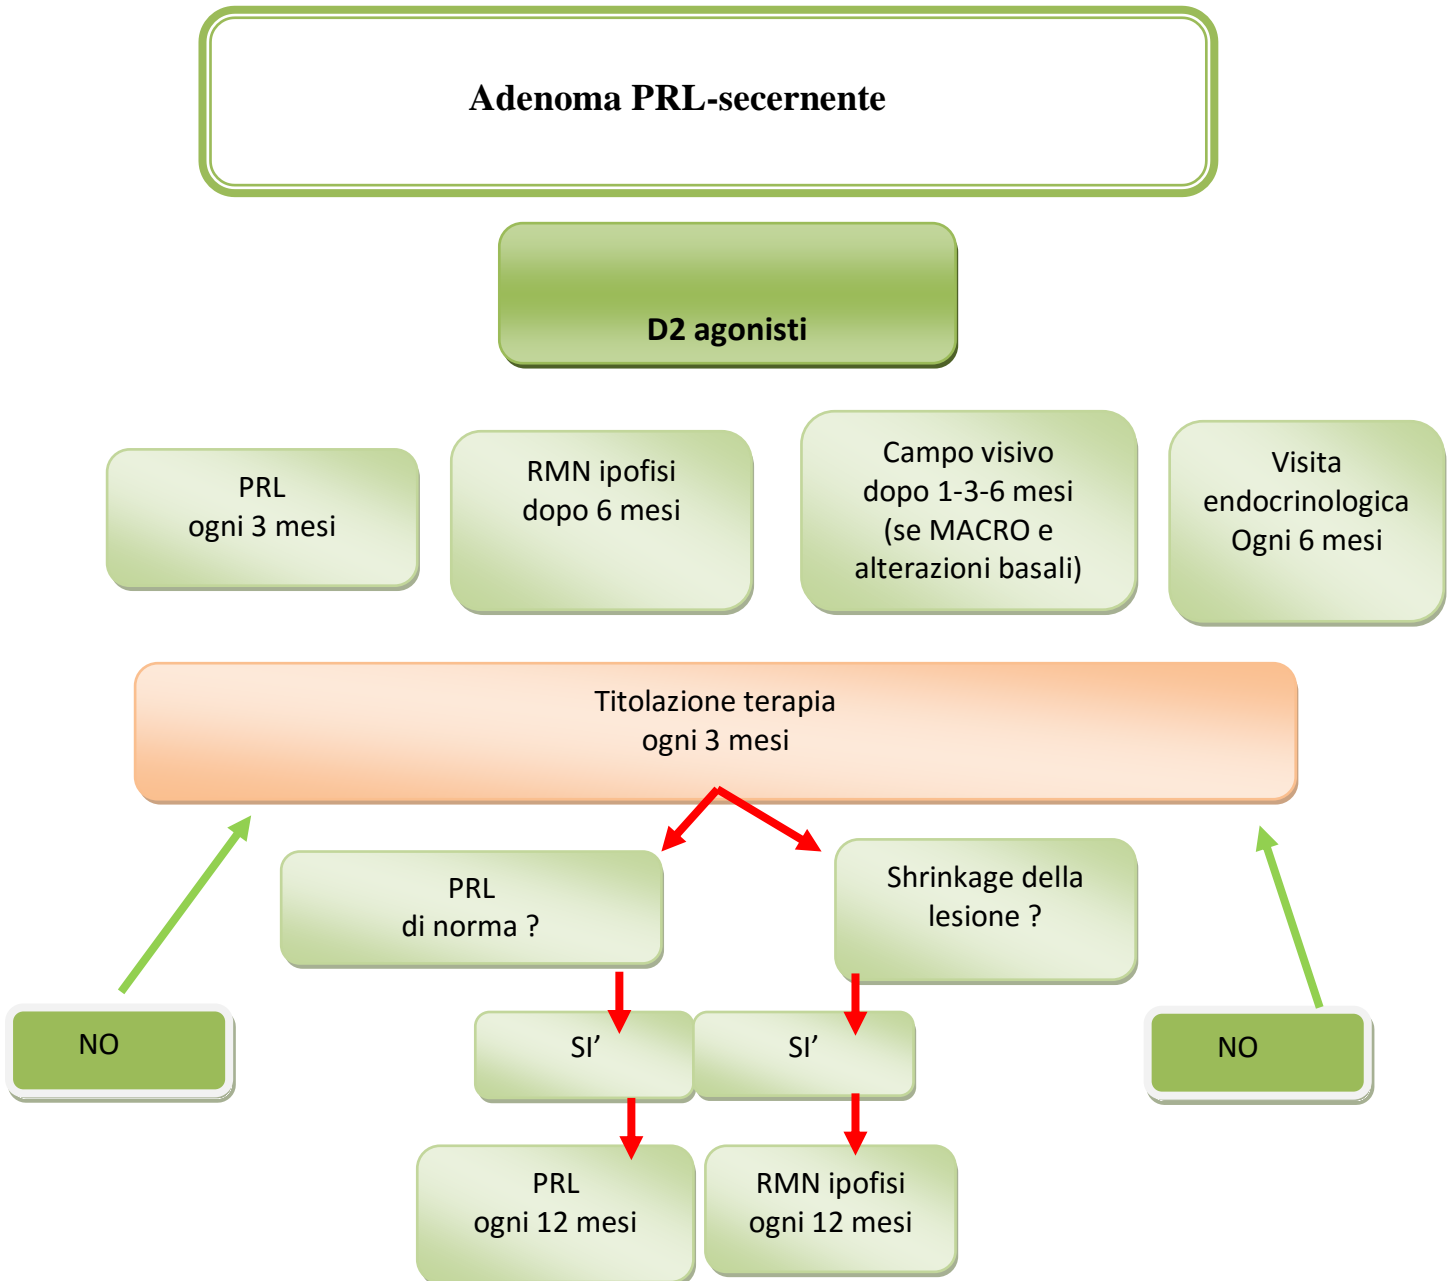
Adenoma PRL-secernente

D2 agonisti

PRL
ogni 3 mesi

RMN ipofisi
dopo 6 mesi

Campo visivo
dopo 1-3-6 mesi
(se MACRO e
alterazioni basali)

Visita
endocrinologica
Ogni 6 mesi

Titolazione terapia
ogni 3 mesi

PRL
di norma ?

Shrinkage della
lesione ?

NO

SI’

SI’

NO

PRL
ogni 12 mesi

RMN ipofisi
ogni 12 mesi